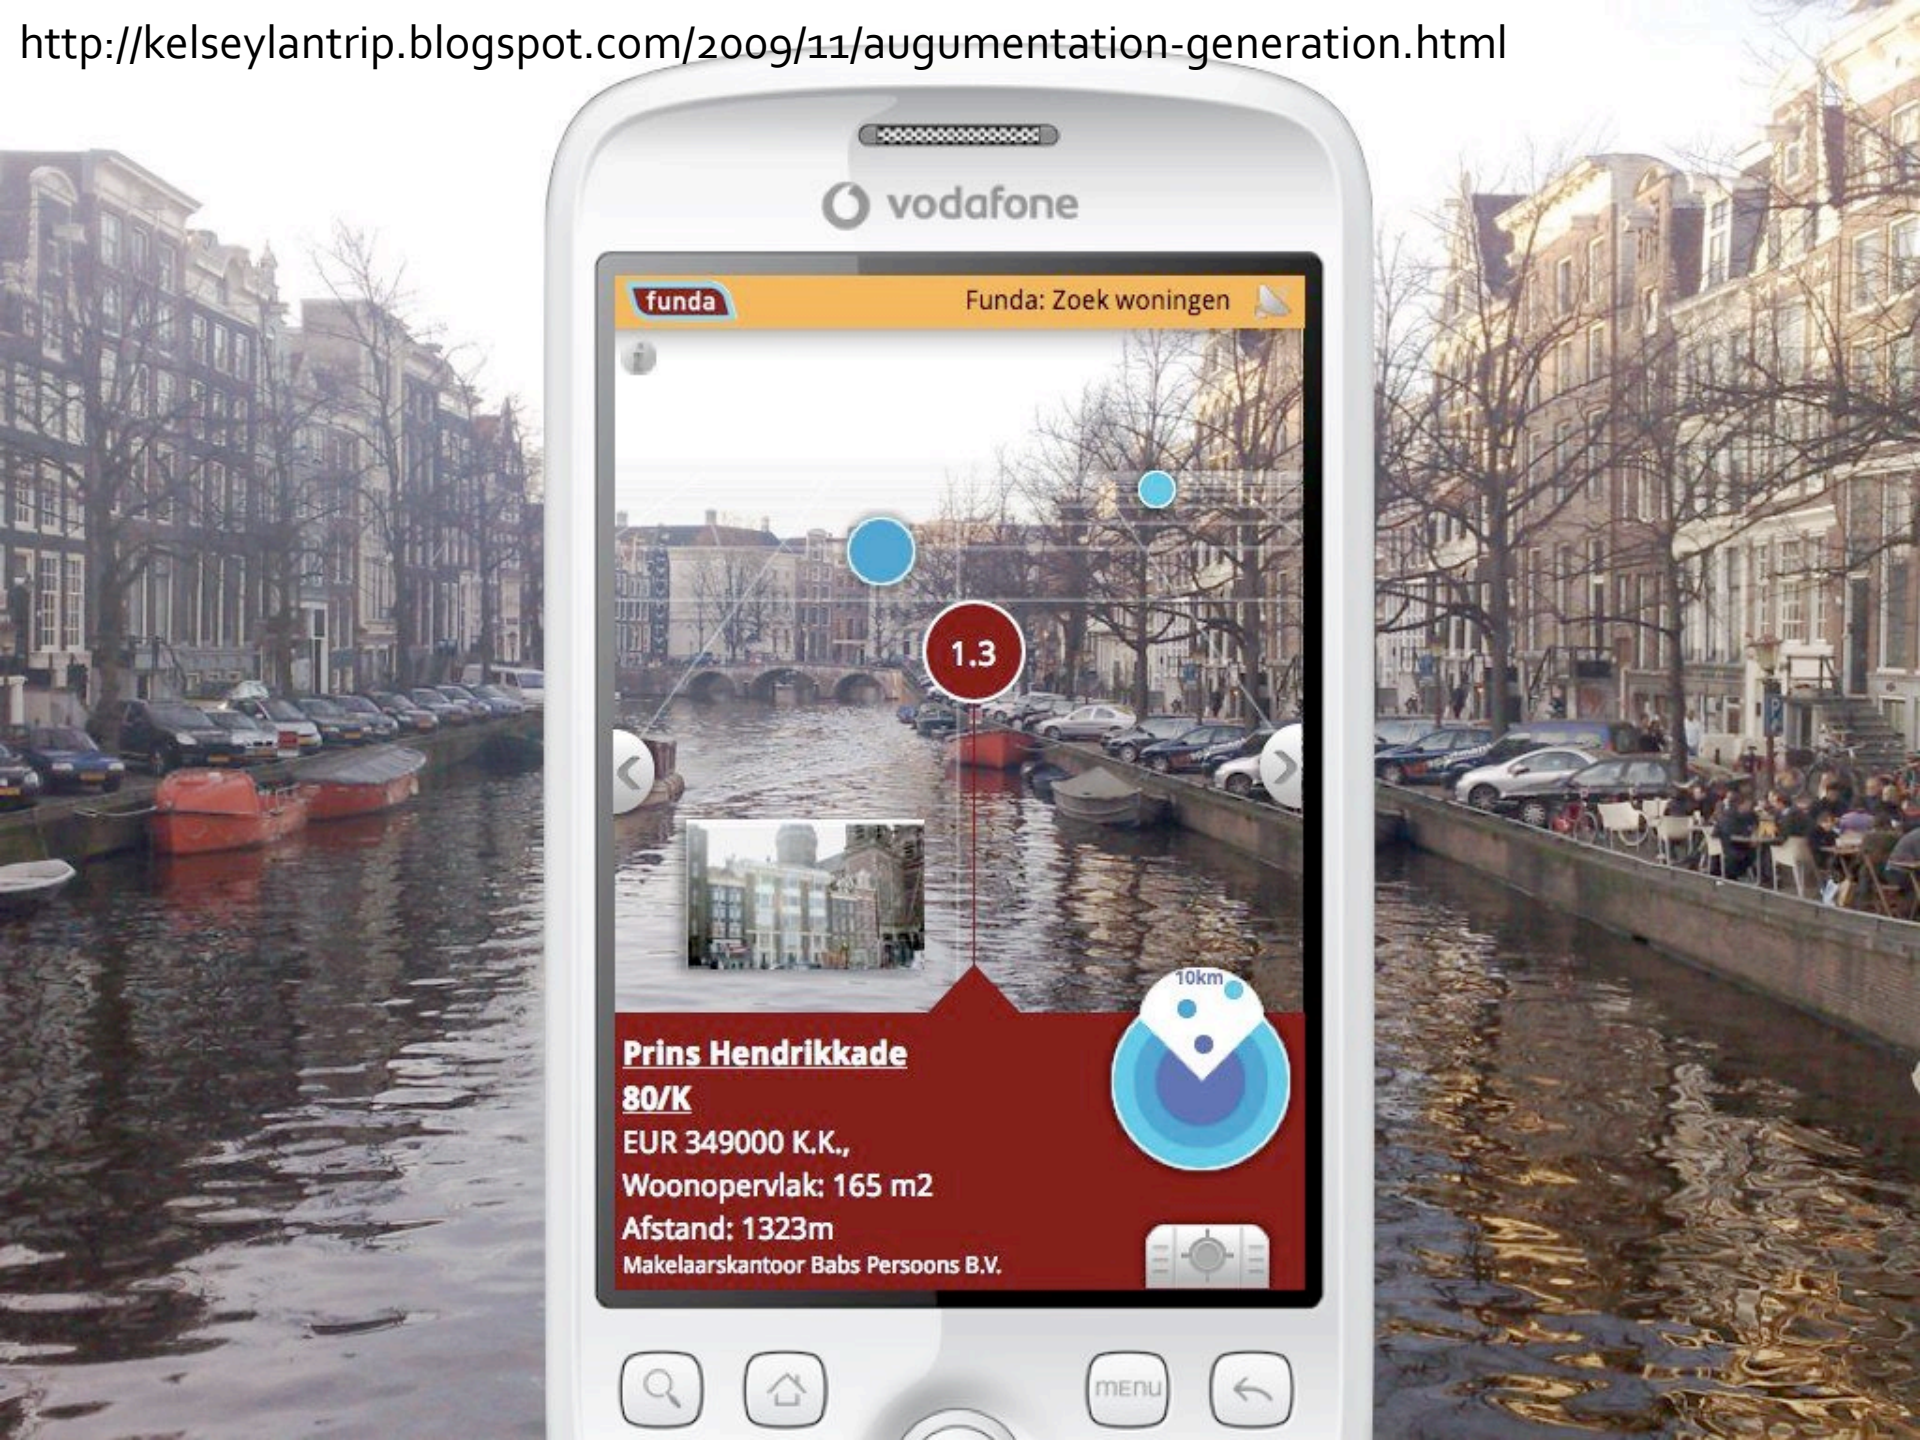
http://kelseylantrip.blogspot.com/2009/11/augumentation-generation.html

vodafone

funda

Funda: Zoek woningen

1.3

10km

Prins Hendrikkade
80/K
EUR 349000 K.K.,
Woonopervlak: 165 m2
Afstand: 1323m
Makelaarskantoor Babs Persoons B.V.

menu